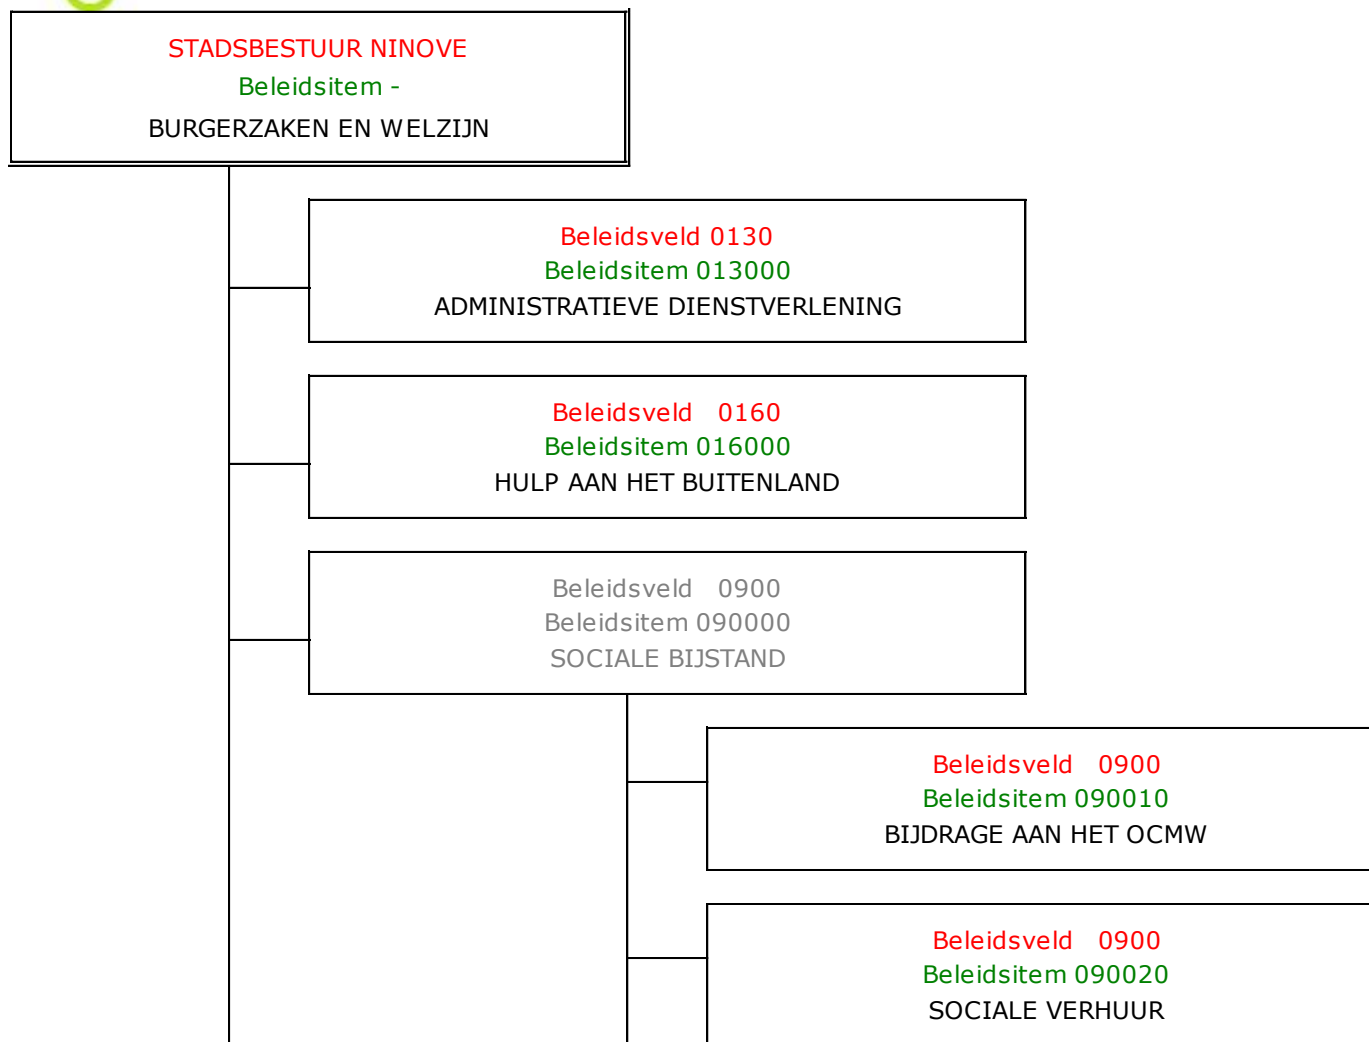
STADSBESTUUR NINOVE
Beleidsitem -
BURGERZAKEN EN WELZIJN

Beleidsveld 0130
Beleidsitem 013000
ADMINISTRATIEVE DIENSTVERLENING

Beleidsveld 0160
Beleidsitem 016000
HULP AAN HET BUITENLAND

Beleidsveld 0900
Beleidsitem 090000
SOCIALE BIJSTAND

Beleidsveld 0900
Beleidsitem 090010
BIJDRAGE AAN HET OCMW

Beleidsveld 0900
Beleidsitem 090020
SOCIALE VERHUUR